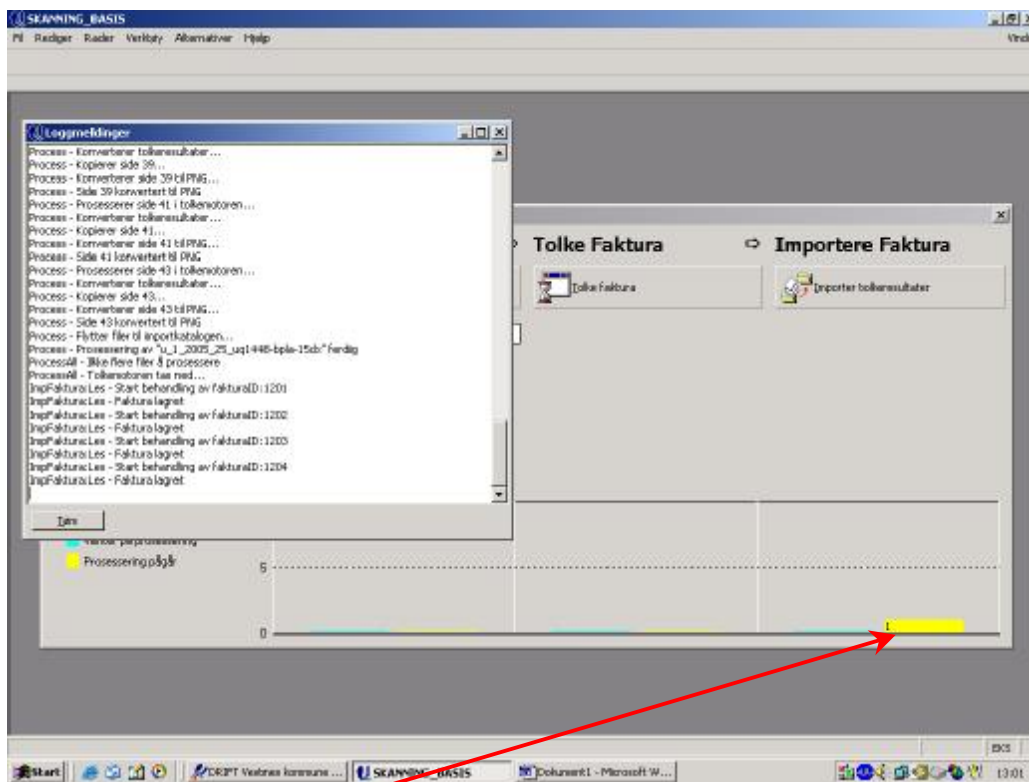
SKANNING_BASIS
Fil Rediger Rader Verktøy Alternativer Hjelp
Vindu

Loggmeldinger
Process - Konverterer tolkeresultater...
Process - Kopierer side 39...
Process - Konverterer side 39 til PNG...
Process - Side 39 konvertert til PNG
Process - Prosesserer side 41 i tolkemotoren...
Process - Konverterer tolkeresultater...
Process - Kopierer side 41...
Process - Konverterer side 41 til PNG...
Process - Side 41 konvertert til PNG
Process - Prosesserer side 43 i tolkemotoren...
Process - Konverterer tolkeresultater...
Process - Kopierer side 43...
Process - Konverterer side 43 til PNG...
Process - Side 43 konvertert til PNG
Process - Flytter filer til importkatalogen...
Process - Prosessering av "u_1_2005_25_uq1448-bpla-15cb" ferdig
ProcessAll - Ikke flere filer å prosessere
ProcessAll - Tolkemotoren tas ned...
ImpFaktura:Les - Start behandling av fakturaID:1201
ImpFaktura:Les - Faktura lagret
ImpFaktura:Les - Start behandling av fakturaID:1202
ImpFaktura:Les - Faktura lagret
ImpFaktura:Les - Start behandling av fakturaID:1203
ImpFaktura:Les - Faktura lagret
ImpFaktura:Les - Start behandling av fakturaID:1204
ImpFaktura:Les - Faktura lagret
Tøm

Tolke Faktura
Importere Faktura
Tolke faktura
Importer tolkeresultater

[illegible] prosessering
Prosessering pågår
5
0
1

Start
DRIFT Vestnes kommune ...
SKANNING_BASIS
Dokument1 - Microsoft W...
13:01